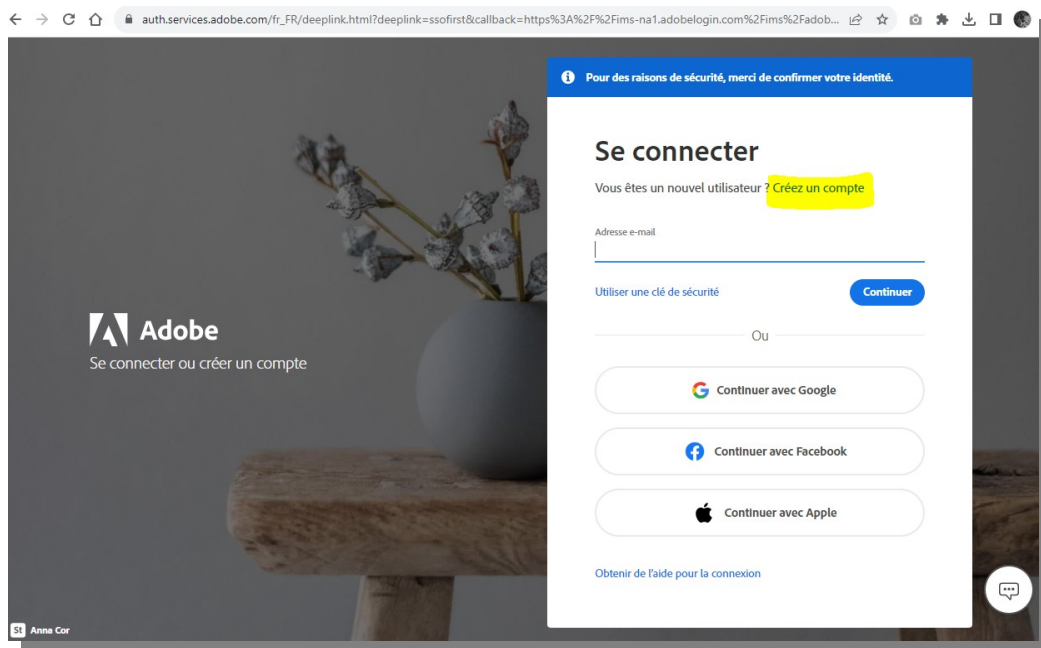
auth.services.adobe.com/fr_FR/deeplink.html?deeplink=ssofirst&callback=https%3A%2F%2Fims-na1.adobelogin.com%2Fims%2Fadob...

Adobe
Se connecter ou créer un compte

Pour des raisons de sécurité, merci de confirmer votre identité.

Se connecter

Vous êtes un nouvel utilisateur ? Créez un compte

Adresse e-mail

Utiliser une clé de sécurité

Continuer

Ou

Continuer avec Google

Continuer avec Facebook

Continuer avec Apple

Obtenir de l'aide pour la connexion

St Anna Cor